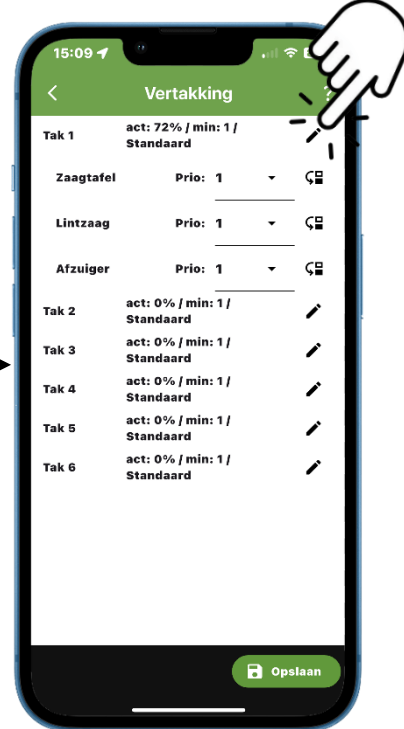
15:09

Vertakking

?

Tak 1 act: 72% / min: 1 / Standaard

Zaagtafel Prio: 1

Lintzaag Prio: 1

Afzuiger Prio: 1

Tak 2 act: 0% / min: 1 / Standaard

Tak 3 act: 0% / min: 1 / Standaard

Tak 4 act: 0% / min: 1 / Standaard

Tak 5 act: 0% / min: 1 / Standaard

Tak 6 act: 0% / min: 1 / Standaard

Opslaan